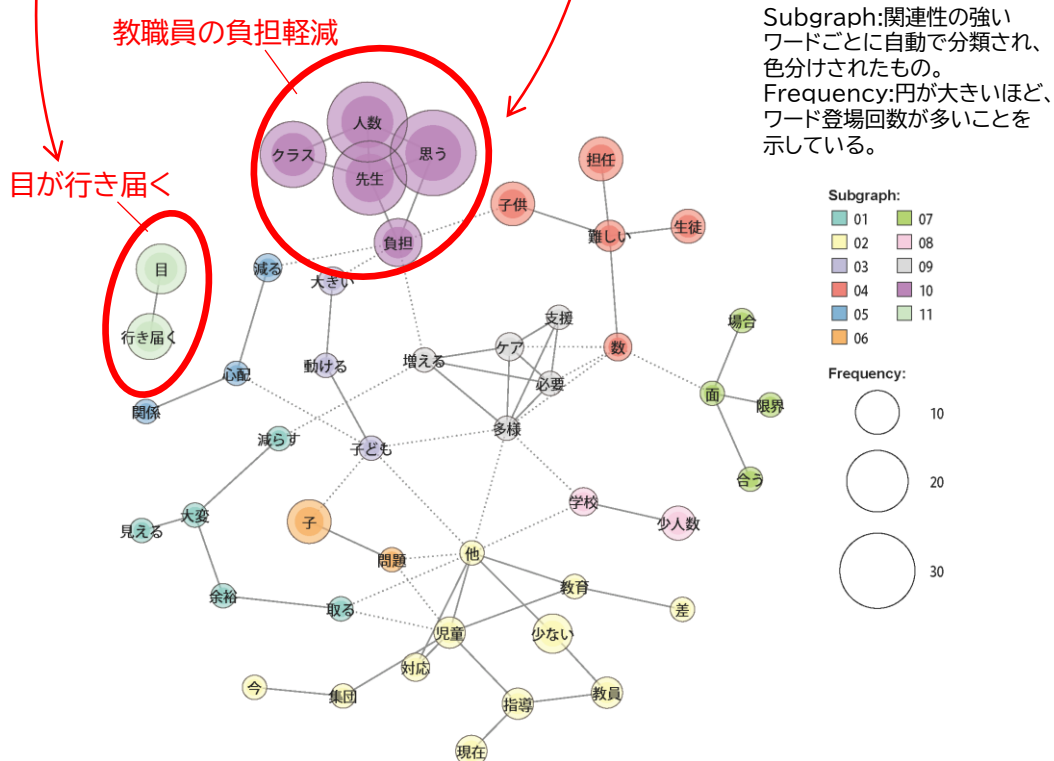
教職員の負担軽減

Subgraph:関連性の強いワードごとに自動で分類され、色分けされたもの。
Frequency:円が大きいほど、ワード登場回数が多いことを示している。

目が行き届く

人数
クラス
思う
先生
担任
子供
生徒
難しい
負担
目
減る
大きい
行き届く
支援
場合
ケア
数
動ける
増える
心配
必要
面
関係
限界
多様
減らす
子ども
合う
学校
大変
子
少人数
見える
他
問題
教育
余裕
取る
差
児童
少ない
対応
今
教員
集団
指導
現在

Subgraph:
| | |
|---|---|
| 01 | 07 |
| 02 | 08 |
| 03 | 09 |
| 04 | 10 |
| 05 | 11 |
| 06 | |

Frequency:
10
20
30